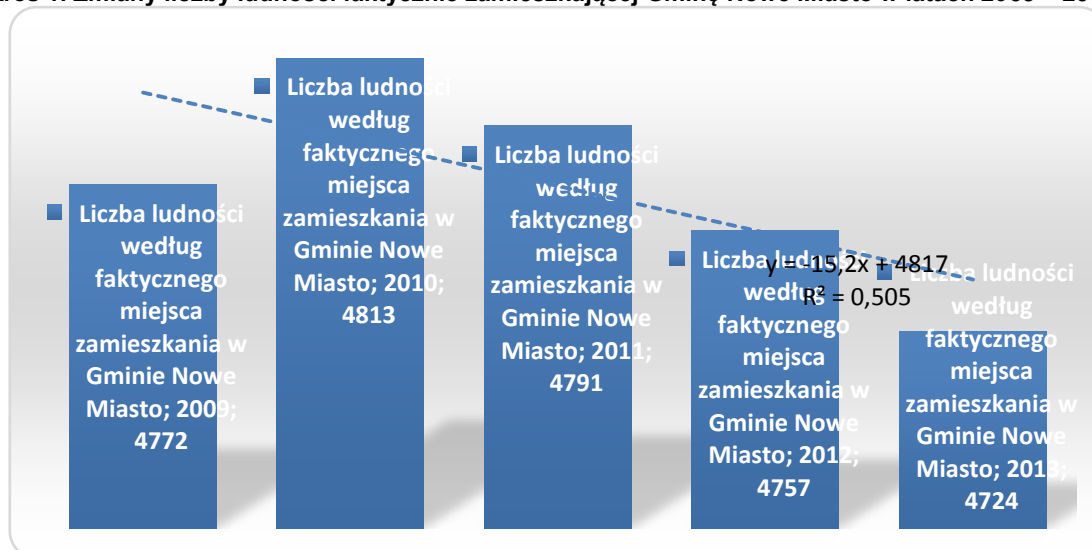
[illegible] 1. Zmiany liczby ludności faktycznie zamieszkującej Gminę Nowe Miasto w latach 2009 – 20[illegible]

Liczba ludności według faktycznego miejsca zamieszkania w Gminie Nowe Miasto; 2009; 4772

Liczba ludności według faktycznego miejsca zamieszkania w Gminie Nowe Miasto; 2010; 4813

Liczba ludności według faktycznego miejsca zamieszkania w Gminie Nowe Miasto; 2011; 4791

Liczba ludności według faktycznego miejsca zamieszkania w Gminie Nowe Miasto; 2012; 4757

Liczba ludności według faktycznego miejsca zamieszkania w Gminie Nowe Miasto; 2013; 4724

y = -15,2x + 4817
R² = 0,505